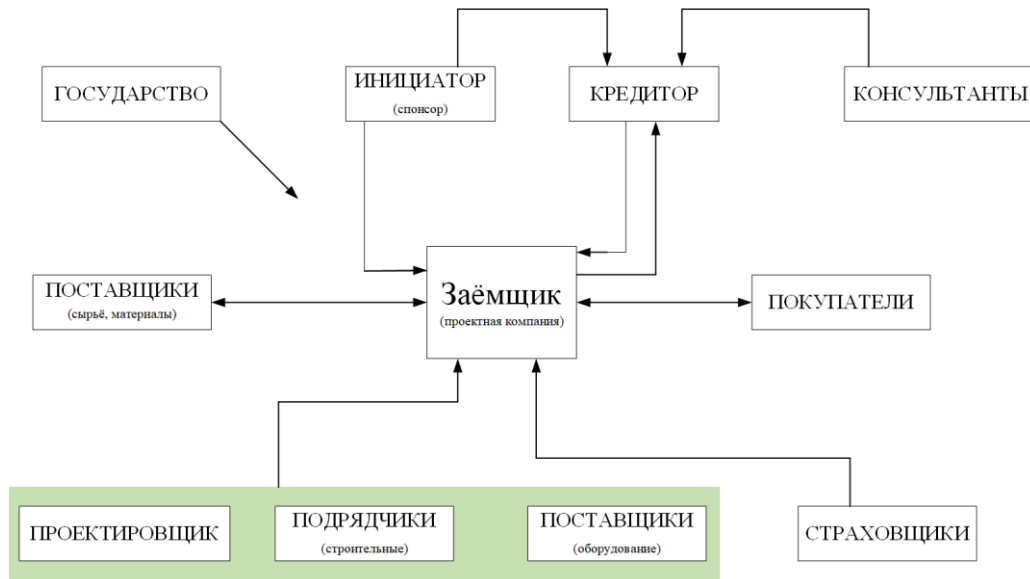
ГОСУДАРСТВО

ИНИЦИАТОР
(спонсор)

КРЕДИТОР

КОНСУЛЬТАНТЫ

ПОСТАВЩИКИ
(сырьё, материалы)

Заёмщик
(проектная компания)

ПОКУПАТЕЛИ

ПРОЕКТИРОВЩИК

ПОДРЯДЧИКИ
(строительные)

ПОСТАВЩИКИ
(оборудование)

СТРАХОВЩИКИ